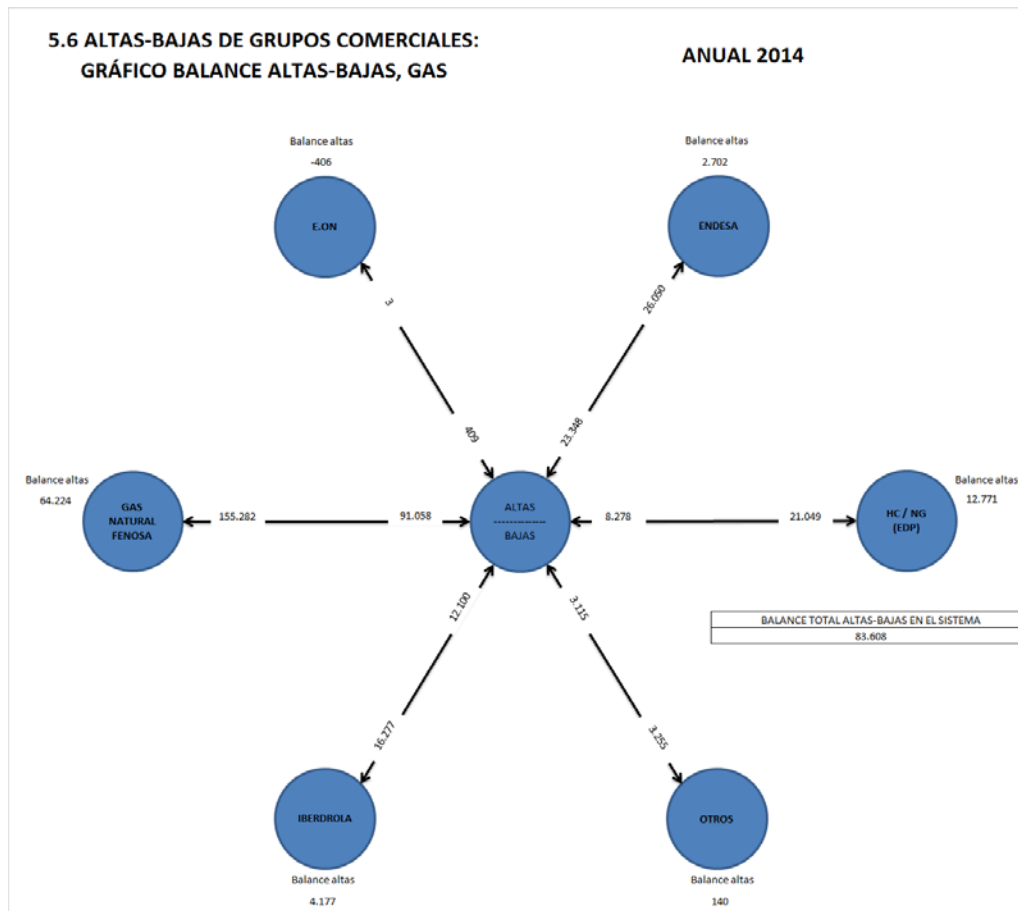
5.6 ALTAS-BAJAS DE GRUPOS COMERCIALES:
GRÁFICO BALANCE ALTAS-BAJAS, GAS

ANUAL 2014

Balance altas
-406

E.ON

3

409

Balance altas
2.702

ENDESA

26.050

23.348

Balance altas
64.224

GAS NATURAL FENOSA

155.282

91.058

ALTAS
------------
BAJAS

8.278

21.049

Balance altas
12.771

HC / NG (EDP)

12.100

3.115

BALANCE TOTAL ALTAS-BAJAS EN EL SISTEMA

83.608

16.277

3.255

IBERDROLA

Balance altas
4.177

OTROS

Balance altas
140